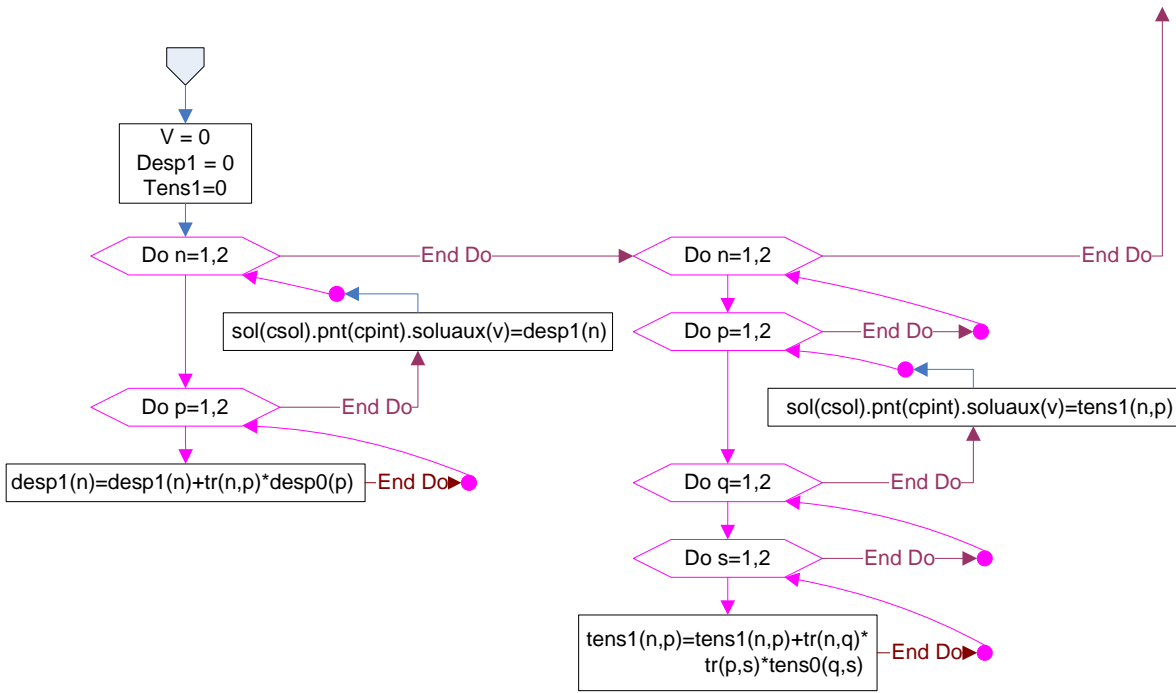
V = 0
Desp1 = 0
Tens1=0

Do n=1,2

End Do

sol(csol).pnt(cpint).soluaux(v)=desp1(n)

Do p=1,2

End Do

desp1(n)=desp1(n)+tr(n,p)*desp0(p)

End Do

Do n=1,2

End Do

Do p=1,2

End Do

sol(csol).pnt(cpint).soluaux(v)=tens1(n,p)

Do q=1,2

End Do

Do s=1,2

End Do

tens1(n,p)=tens1(n,p)+tr(n,q)*tr(p,s)*tens0(q,s)

End Do